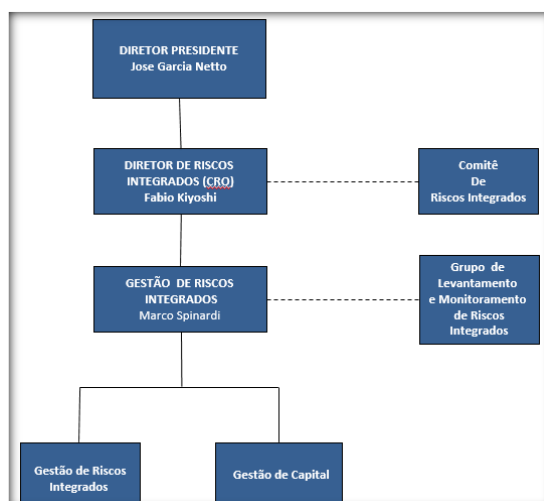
DIRETOR PRESIDENTE
Jose Garcia Netto

DIRETOR DE RISCOS INTEGRADOS (CRO)
Fabio Kiyoshi

Comitê
De
Riscos Integrados

GESTÃO DE RISCOS INTEGRADOS
Marco Spinardi

Grupo de Levantamento e Monitoramento de Riscos Integrados

Gestão de Riscos Integrados

Gestão de Capital